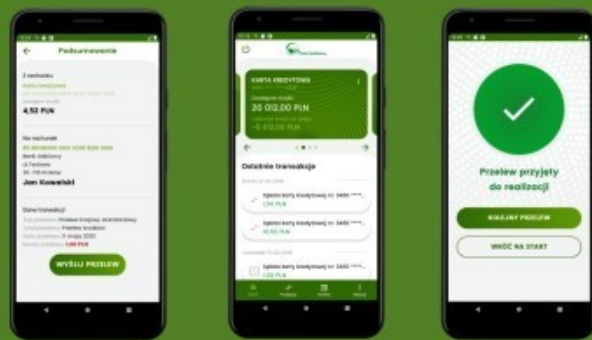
Podsumowanie

Z rachunku
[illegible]
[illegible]
4,53 PLN

Na rachunek
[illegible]
Bank Odbiorcy
ul. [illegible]
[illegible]
Jan Kowalski

Dane transakcji
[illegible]
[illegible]
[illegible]
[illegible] 1,00 PLN

WYŚLIJ PRZELEW

KARTA KREDYTOWA
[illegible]
20 012,00 PLN
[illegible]
-5 012,00 PLN

Ostatnie transakcje
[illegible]
Spłata karty kredytowej nr. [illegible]
1,00 PLN
Spłata karty kredytowej nr. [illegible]
10,02 PLN
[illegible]
Spłata karty kredytowej nr. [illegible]
1,00 PLN

Przelew przyjęty do realizacji

KOLEJNY PRZELEW

WRÓĆ NA START